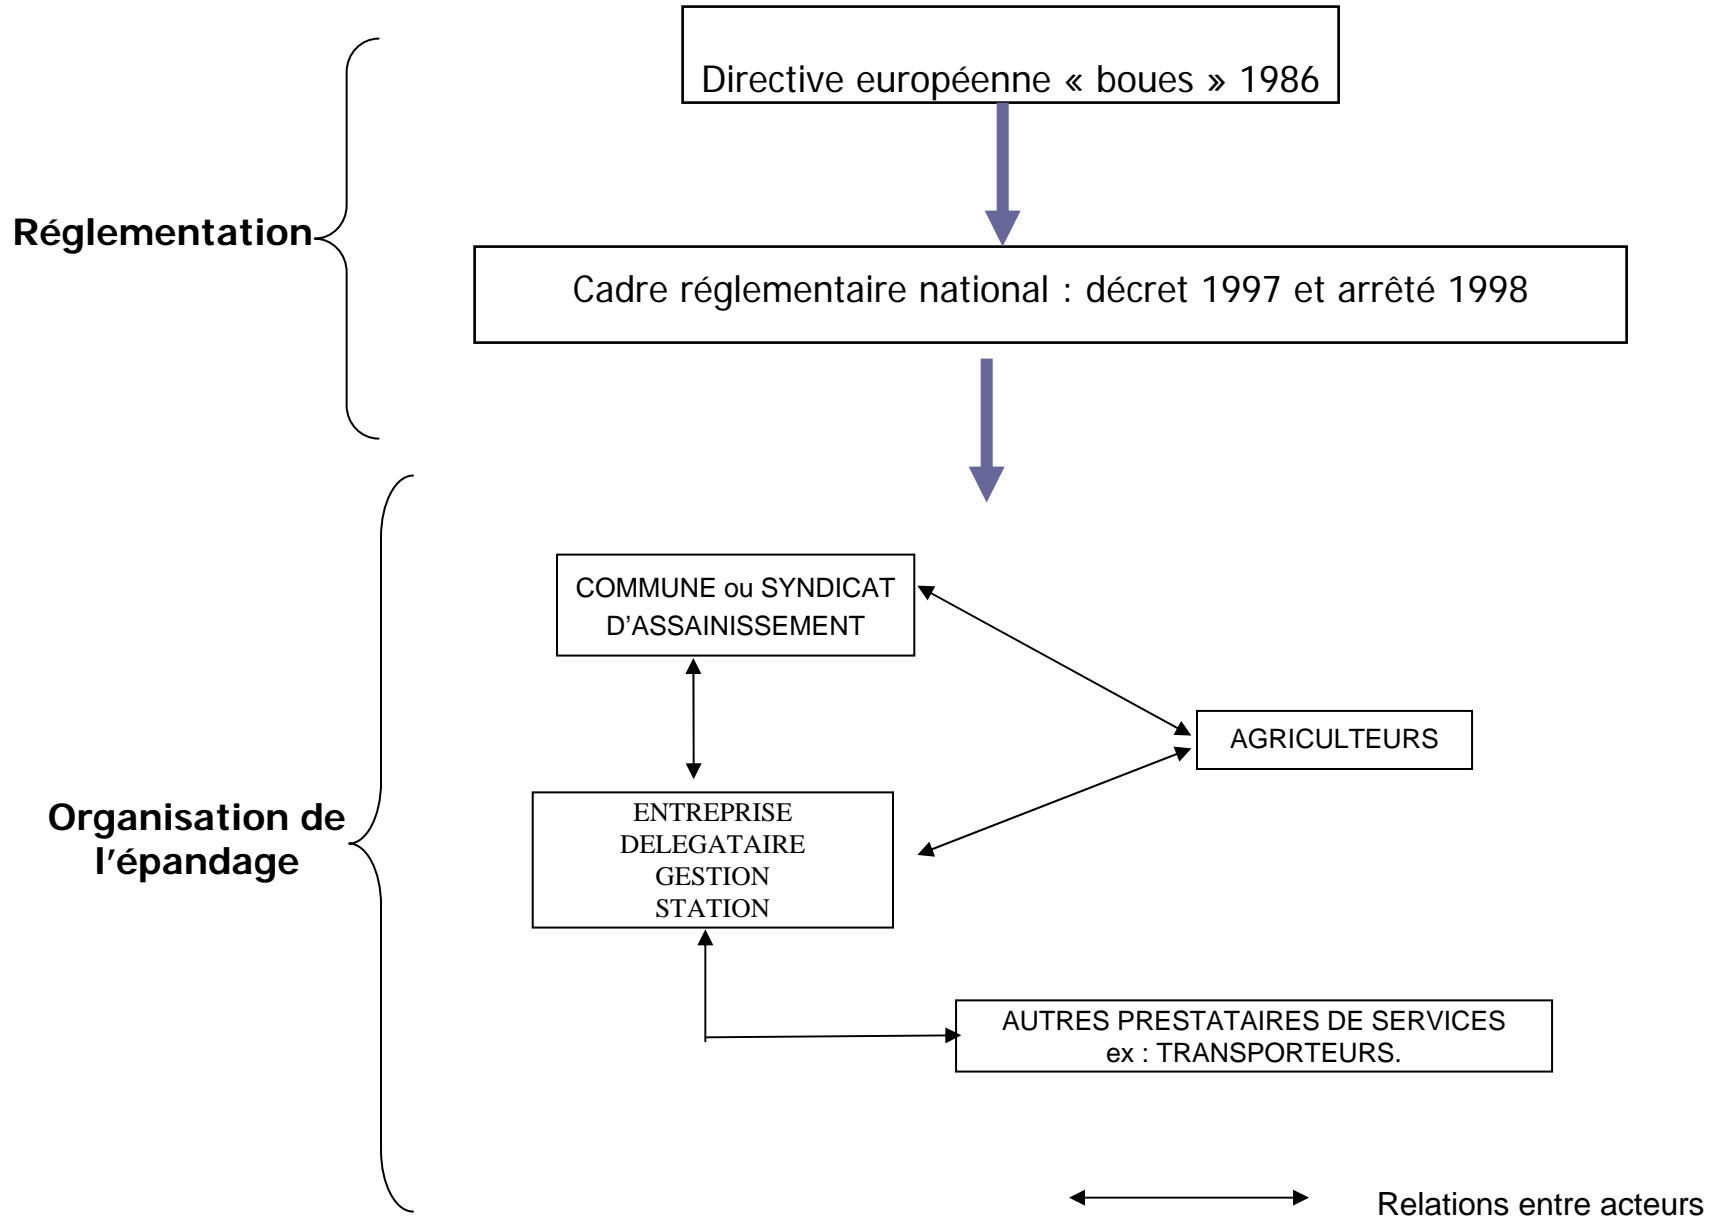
Directive européenne « boues » 1986

Réglementation

Cadre réglementaire national : décret 1997 et arrêté 1998

COMMUNE ou SYNDICAT D'ASSAINISSEMENT

AGRICULTEURS

Organisation de l'épandage

ENTREPRISE DELEGATAIRE GESTION STATION

AUTRES PRESTATAIRES DE SERVICES ex : TRANSPORTEURS.

Relations entre acteurs